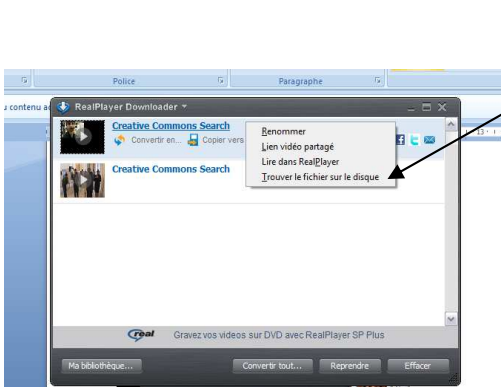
Police
Paragraphe
u contenu a
RealPlayer Downloader
Creative Commons Search
Convertir en...
Copier vers
Creative Commons Search
Renommer
Lien vidéo partagé
Lire dans RealPlayer
Trouver le fichier sur le disque
real
Gravez vos videos sur DVD avec RealPlayer SP Plus
Ma bibliothèque...
Convertir tout...
Reprendre
Effacer